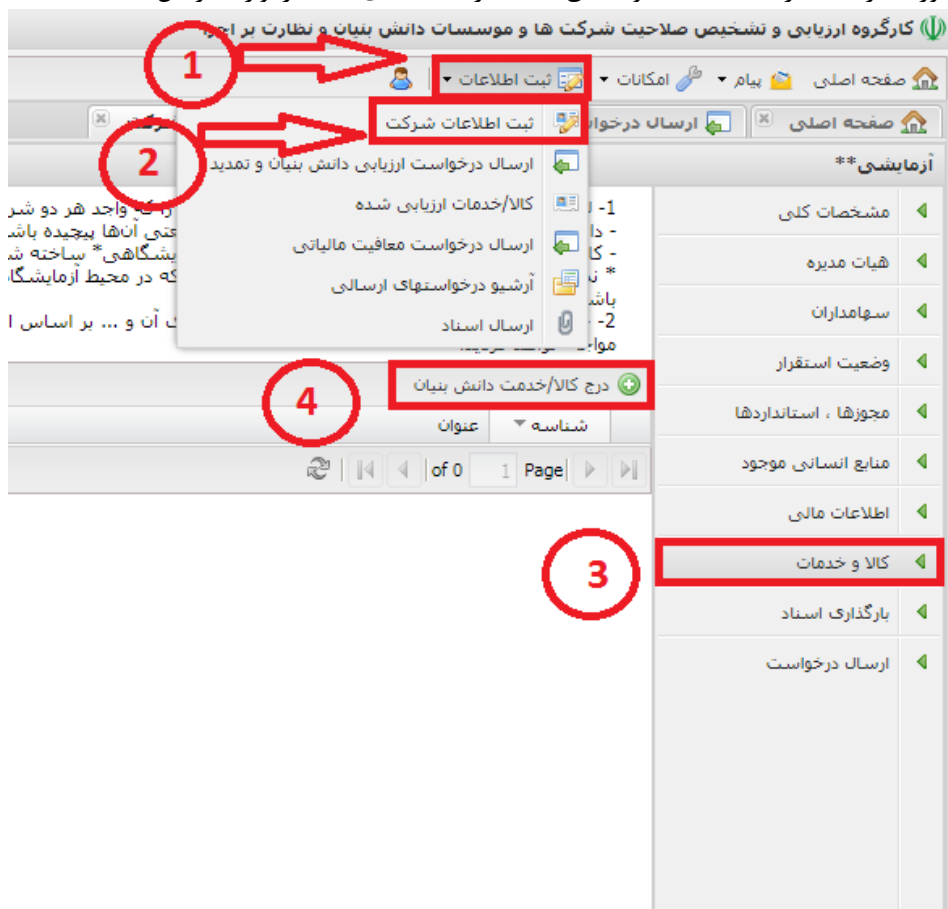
کارگروه ارزیابی و تشخیص صلاحیت شرکت ها و موسسات دانش بنیان و نظارت بر اجرا

صفحه اصلی | پیام | امکانات | ثبت اطلاعات

1

صفحه اصلی | ارسال درخواست

ثبت اطلاعات شرکت

2

ارسال درخواست ارزیابی دانش بنیان و تمدید

کالا/خدمات ارزیابی شده

ارسال درخواست معافیت مالیاتی

آرشیو درخواستهای ارسالی

ارسال اسناد

آزمایشی**

مشخصات کلی

هیات مدیره

سهامداران

وضعیت استقرار

مجوزها ، استانداردها

منابع انسانی موجود

اطلاعات مالی

کالا و خدمات

بارگذاری اسناد

ارسال درخواست

3

درج کالا/خدمت دانش بنیان

4

شناسه | عنوان

Page 1 of 0